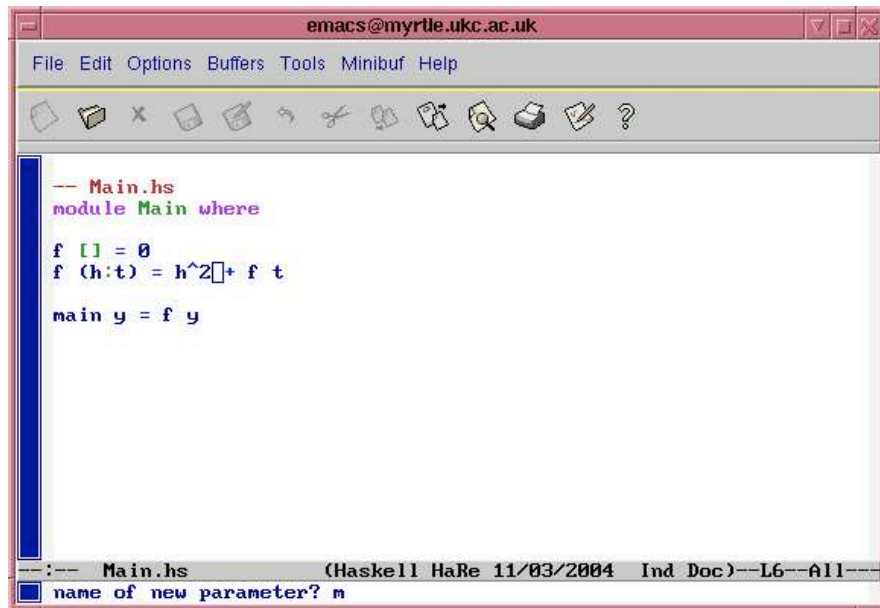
emacs@myrtle.ukc.ac.uk

File Edit Options Buffers Tools Minibuf Help

-- Main.hs
module Main where

f [] = 0
f (h:t) = h^2 + f t

main y = f y

--:-- Main.hs (Haskell HaRe 11/03/2004 Ind Doc)--L6--All---

name of new parameter? m